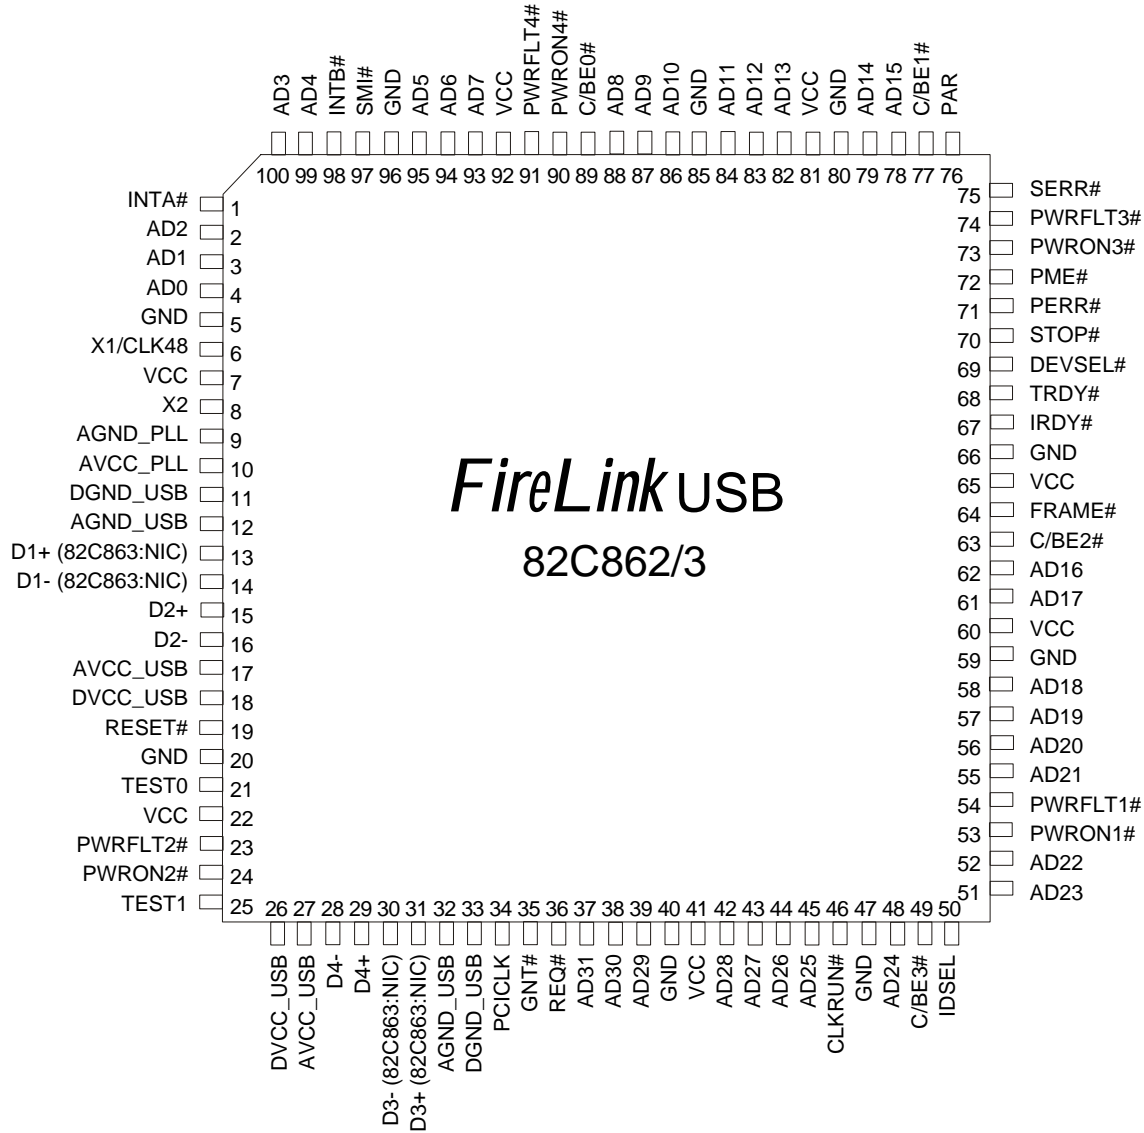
AD3 AD4 INTB# SMI# GND AD5 AD6 AD7 VCC PWRFLT4# PWRON4# C/BE0# AD8 AD9 AD10 GND AD11 AD12 AD13 VCC GND AD14 AD15 C/BE1# PAR

100 99 98 97 96 95 94 93 92 91 90 89 88 87 86 85 84 83 82 81 80 79 78 77 76

INTA# 1
AD2 2
AD1 3
AD0 4
GND 5
X1/CLK48 6
VCC 7
X2 8
AGND_PLL 9
AVCC_PLL 10
DGND_USB 11
AGND_USB 12
D1+ (82C863:NIC) 13
D1- (82C863:NIC) 14
D2+ 15
D2- 16
AVCC_USB 17
DVCC_USB 18
RESET# 19
GND 20
TEST0 21
VCC 22
PWRFLT2# 23
PWRON2# 24
TEST1 25

75 SERR#
74 PWRFLT3#
73 PWRON3#
72 PME#
71 PERR#
70 STOP#
69 DEVSEL#
68 TRDY#
67 IRDY#
66 GND
65 VCC
64 FRAME#
63 C/BE2#
62 AD16
61 AD17
60 VCC
59 GND
58 AD18
57 AD19
56 AD20
55 AD21
54 PWRFLT1#
53 PWRON1#
52 AD22
51 AD23

FireLink USB

82C862/3

26 27 28 29 30 31 32 33 34 35 36 37 38 39 40 41 42 43 44 45 46 47 48 49 50

DVCC_USB AVCC_USB D4- D4+ D3- (82C863:NIC) D3+ (82C863:NIC) AGND_USB DGND_USB PCICLK GNT# REQ# AD31 AD30 AD29 GND VCC AD28 AD27 AD26 AD25 CLKRUN# GND AD24 C/BE3# IDSEL